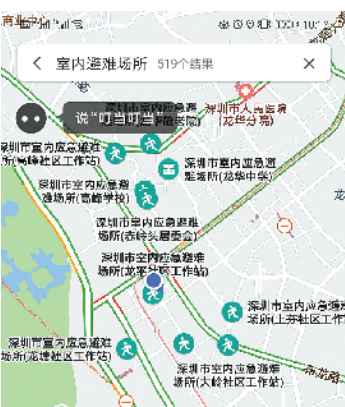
商业中心

室内避难场所 519个结果

说"叮当叮当"

深圳市室内应急避难场所(宝安医院)

深圳市人民医院(龙华分院)

深圳市室内应急避难场所(高岭社区工作站)

深圳市室内应急避难场所(龙华中学)

深圳市室内应急避难场所(高峰学校)

深圳市室内应急避难场所(赤岭头居委会)

深圳市室内应急避难场所(龙军社区工作站)

深圳市室内应急避难场所(上芬社区工作站)

深圳市室内应急避难场所(龙塘社区工作站)

深圳市室内应急避难场所(大岭社区工作站)

龙